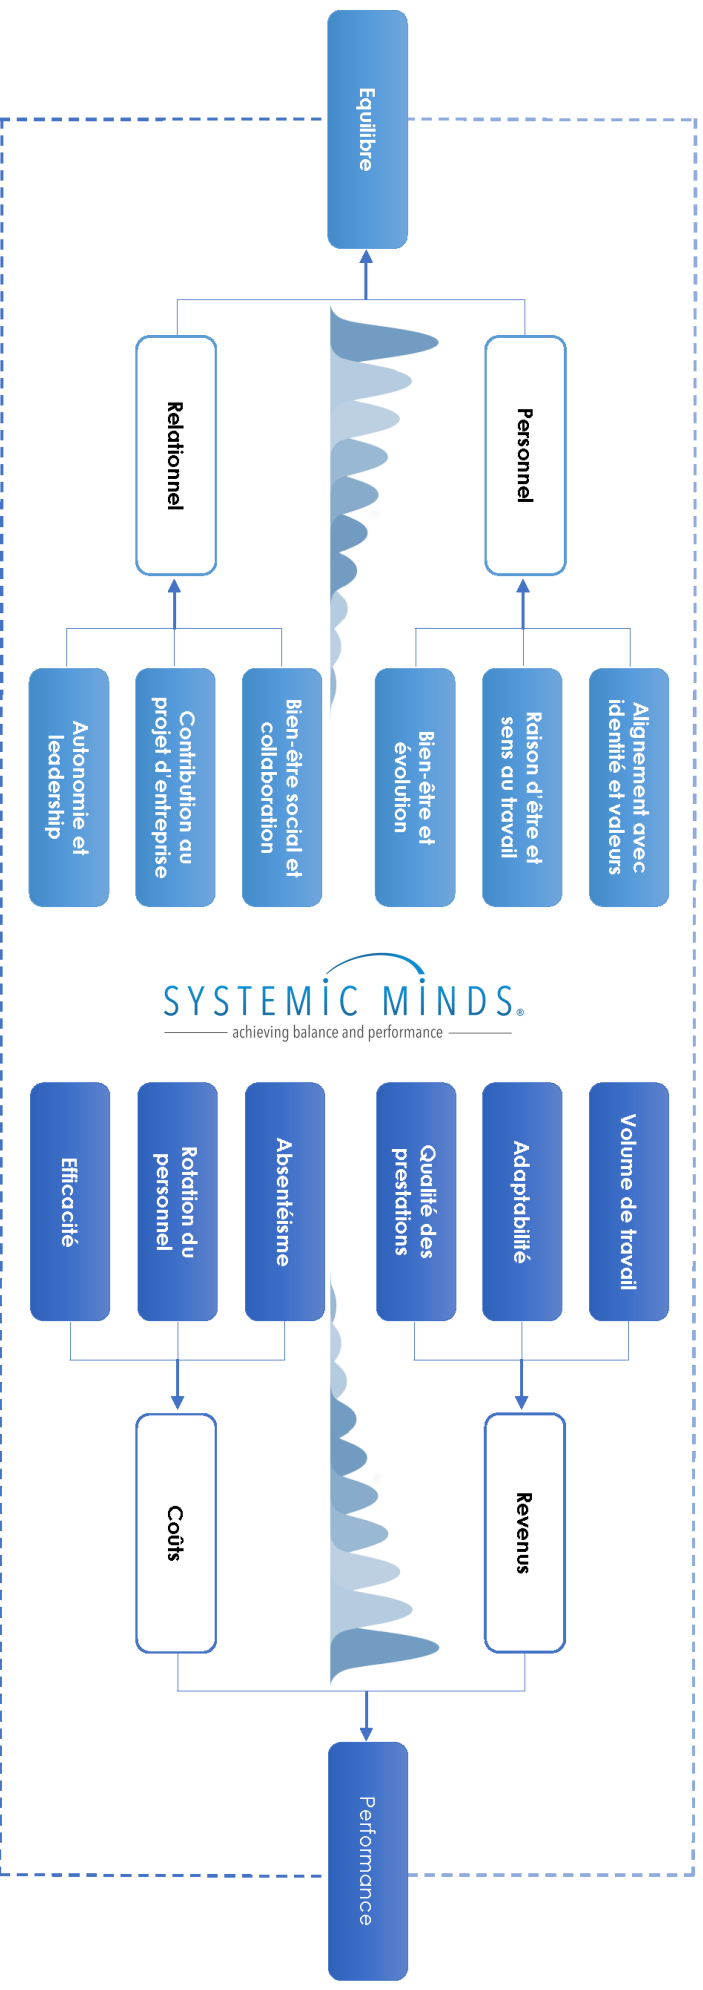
Equilibre

Relationnel

Personnel

Autonomie et leadership

Contribution au projet d'entreprise

Bien-être social et collaboration

Bien-être et évolution

Raison d'être et sens au travail

Alignement avec identité et valeurs

SYSTEMIC MINDS®
achieving balance and performance

Efficacité

Rotation du personnel

Absentéisme

Qualité des prestations

Adaptabilité

Volume de travail

Coûts

Revenus

Performance